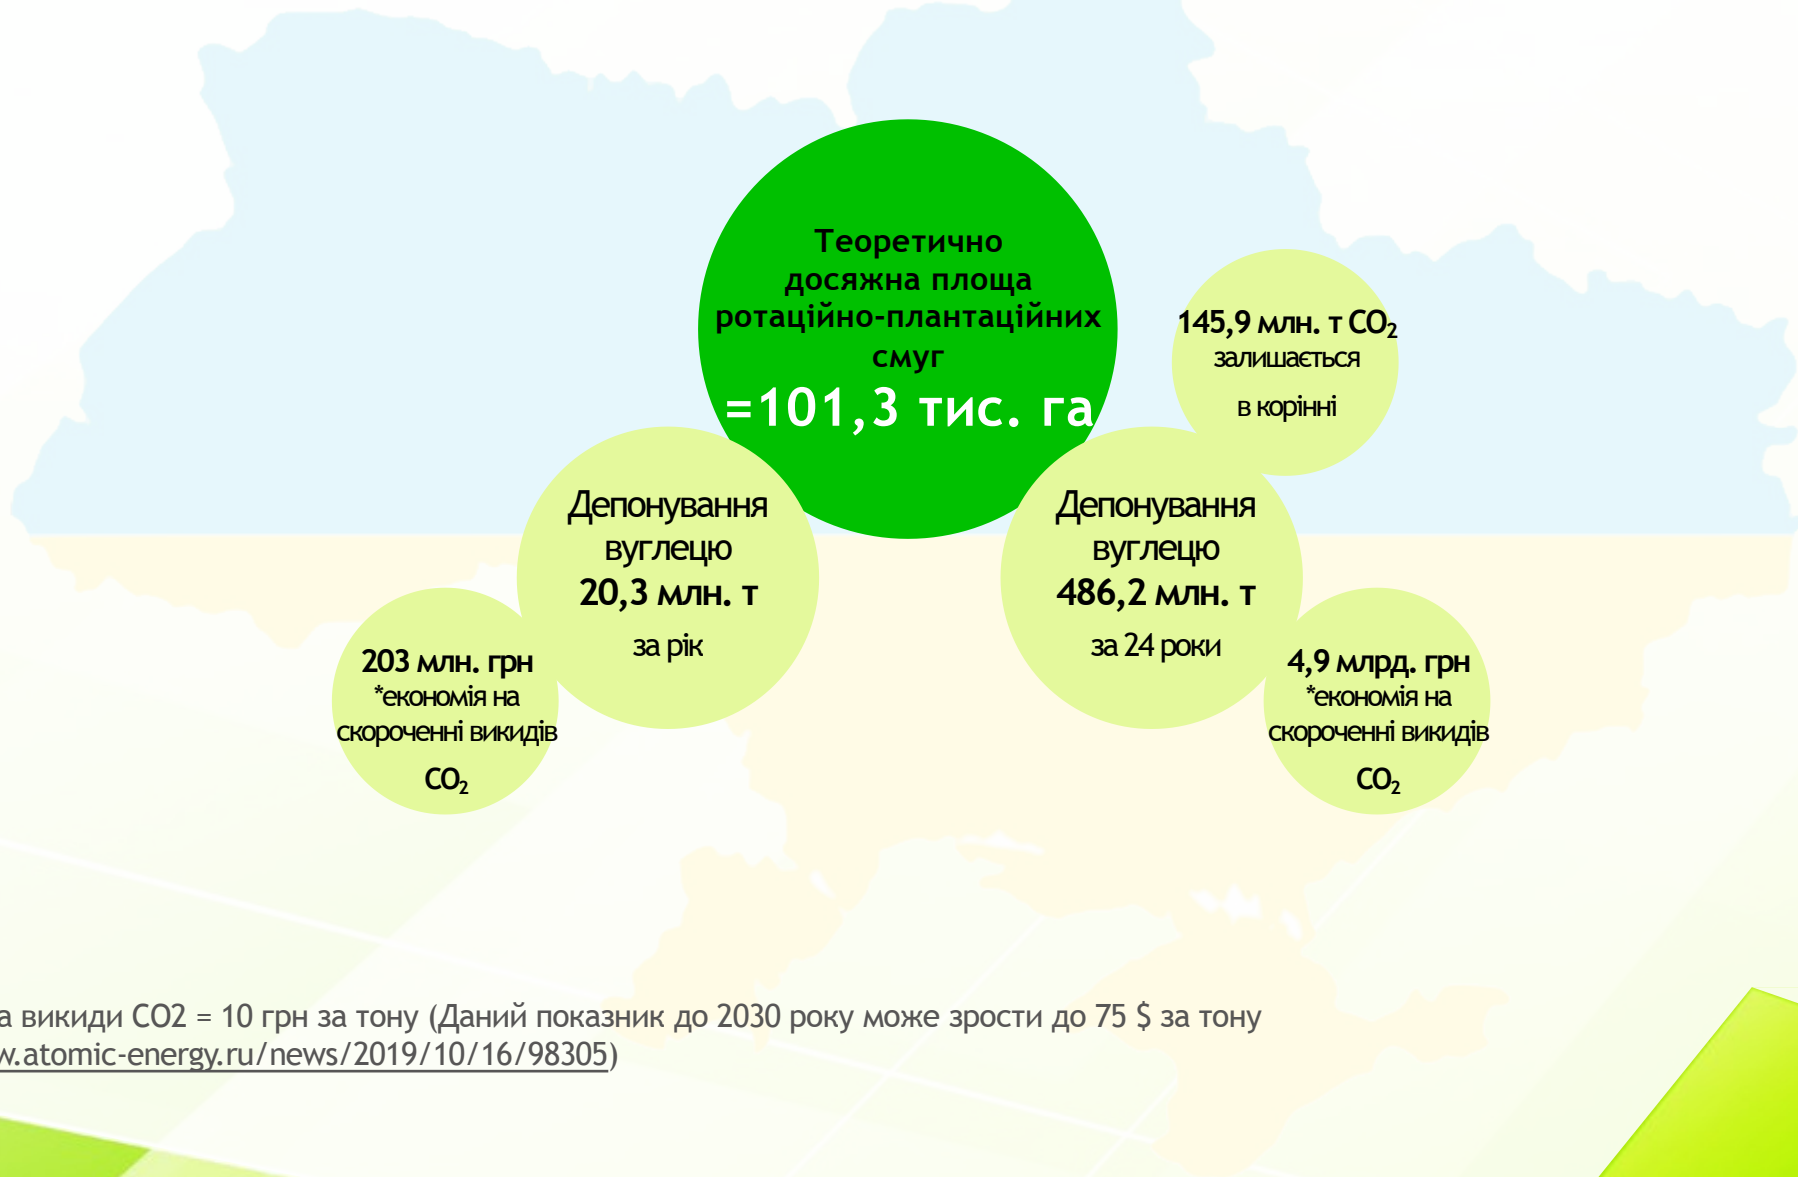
Теоретично досяжна площа ротаційно-плантаційних смуг
=101,3 тис. га

145,9 млн. т $CO_2$ залишається в корінні

Депонування вуглецю
20,3 млн. т
за рік

Депонування вуглецю
486,2 млн. т
за 24 роки

203 млн. грн
*економія на скороченні викидів $CO_2$

4,9 млрд. грн
*економія на скороченні викидів $CO_2$

а викиди CO2 = 10 грн за тону (Даний показник до 2030 року може зрости до 75 $ за тону
w.atomic-energy.ru/news/2019/10/16/98305)